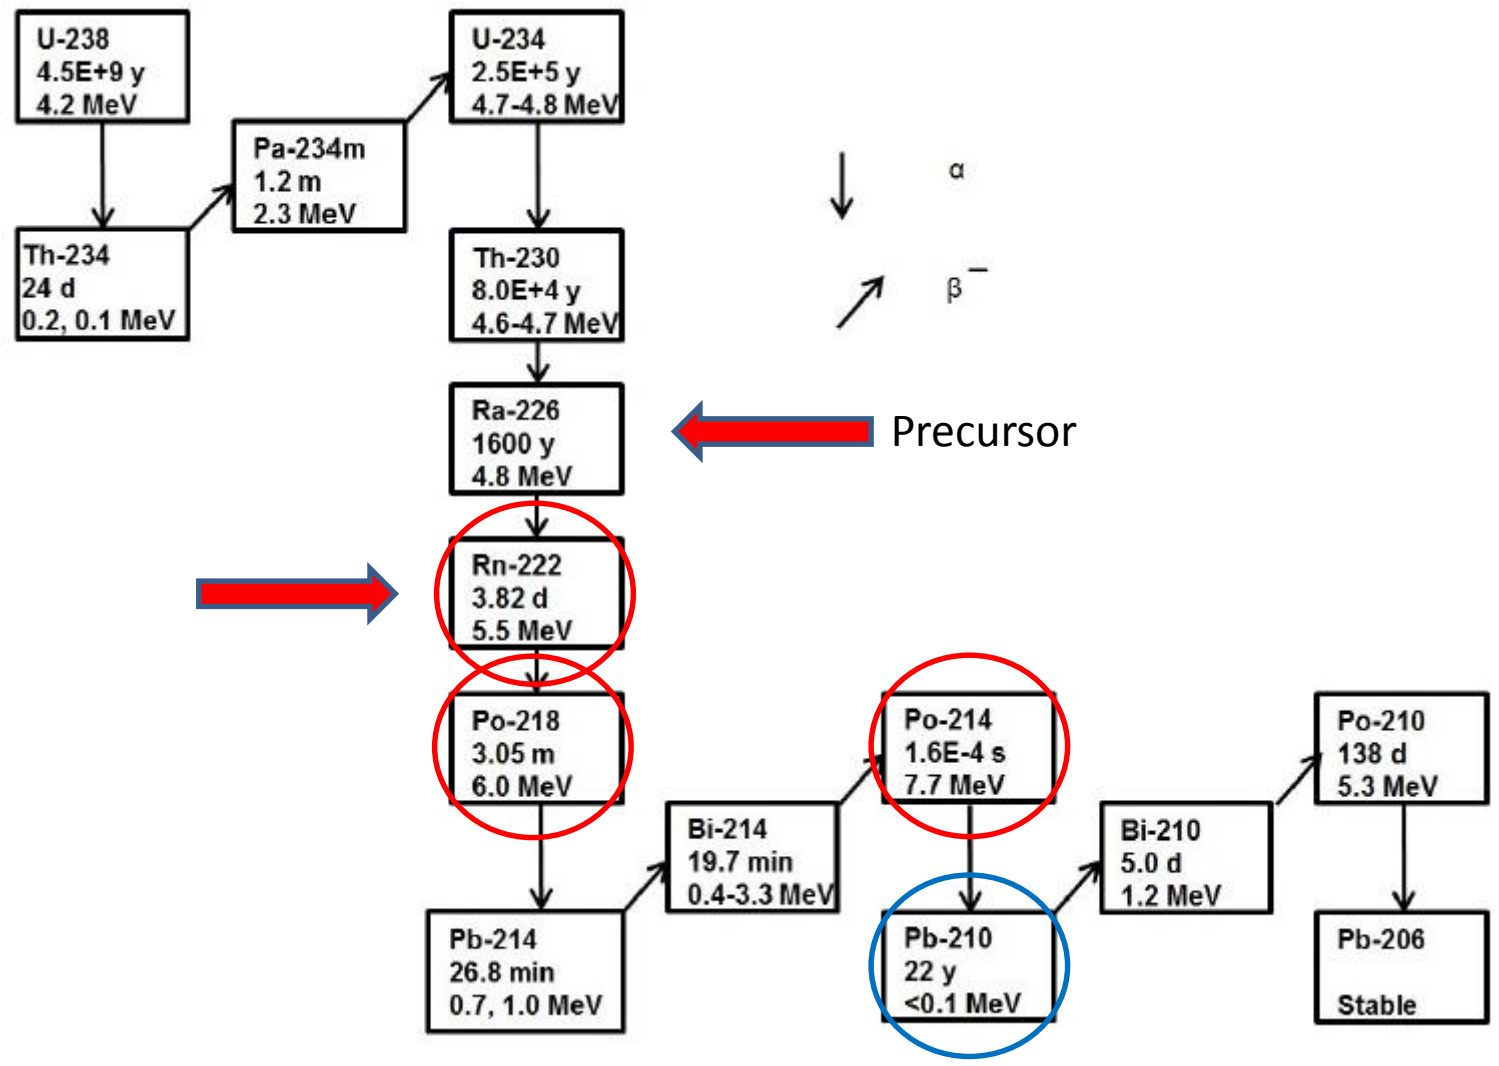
U-238
4.5E+9 y
4.2 MeV

Pa-234m
1.2 m
2.3 MeV

U-234
2.5E+5 y
4.7-4.8 MeV

Th-234
24 d
0.2, 0.1 MeV

Th-230
8.0E+4 y
4.6-4.7 MeV

α

$\beta^-$

Ra-226
1600 y
4.8 MeV

Precursor

Rn-222
3.82 d
5.5 MeV

Po-218
3.05 m
6.0 MeV

Po-214
1.6E-4 s
7.7 MeV

Po-210
138 d
5.3 MeV

Bi-214
19.7 min
0.4-3.3 MeV

Bi-210
5.0 d
1.2 MeV

Pb-214
26.8 min
0.7, 1.0 MeV

Pb-210
22 y
<0.1 MeV

Pb-206

Stable